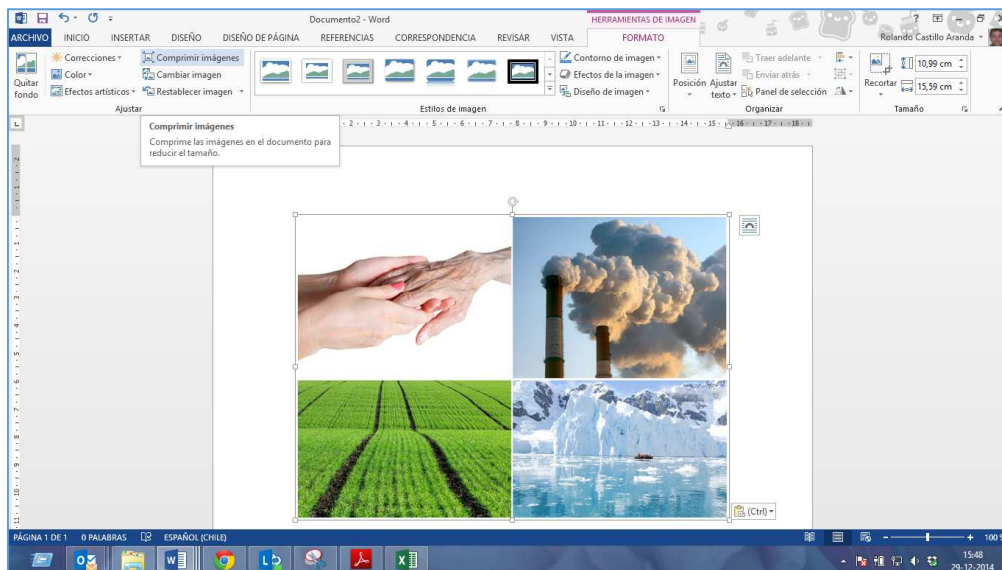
Documento2 - Word

HERRAMIENTAS DE IMAGEN

? Rolando Castillo Aranda

ARCHIVO INICIO INSERTAR DISEÑO DISEÑO DE PÁGINA REFERENCIAS CORRESPONDENCIA REVISAR VISTA FORMATO

Quitar fondo

Correcciones
Color
Efectos artísticos

Comprimir imágenes
Cambiar imagen
Restablecer imagen

Ajustar

Estilos de imagen

Contorno de imagen
Efectos de la imagen
Diseño de imagen

Posición Ajustar texto

Traer adelante
Enviar atrás
Panel de selección

Organizar

Recortar

10,99 cm
15,59 cm

Tamaño

Comprimir imágenes

Comprime las imágenes en el documento para reducir el tamaño.

(Ctrl)

PÁGINA 1 DE 1 0 PALABRAS ESPAÑOL (CHILE)

100

15:48
29-12-2014